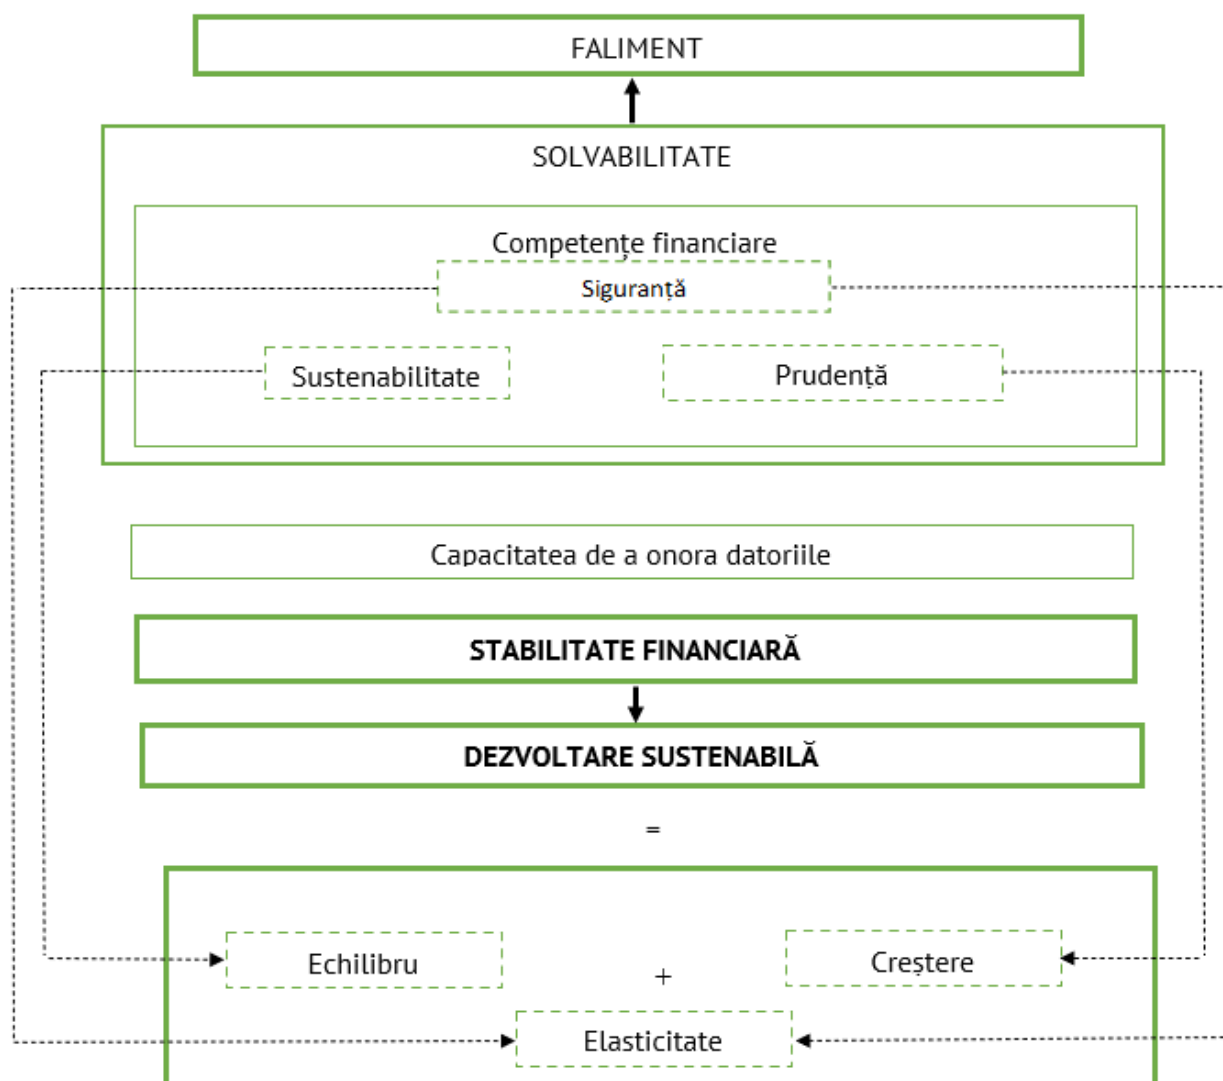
FALIMENT

SOLVABILITATE

Competențe financiare

Siguranță

Sustenabilitate

Prudență

Capacitatea de a onora datoriile

STABILITATE FINANCIARĂ

DEZVOLTARE SUSTENABILĂ

=

Echilibru

+

Creștere

Elasticitate